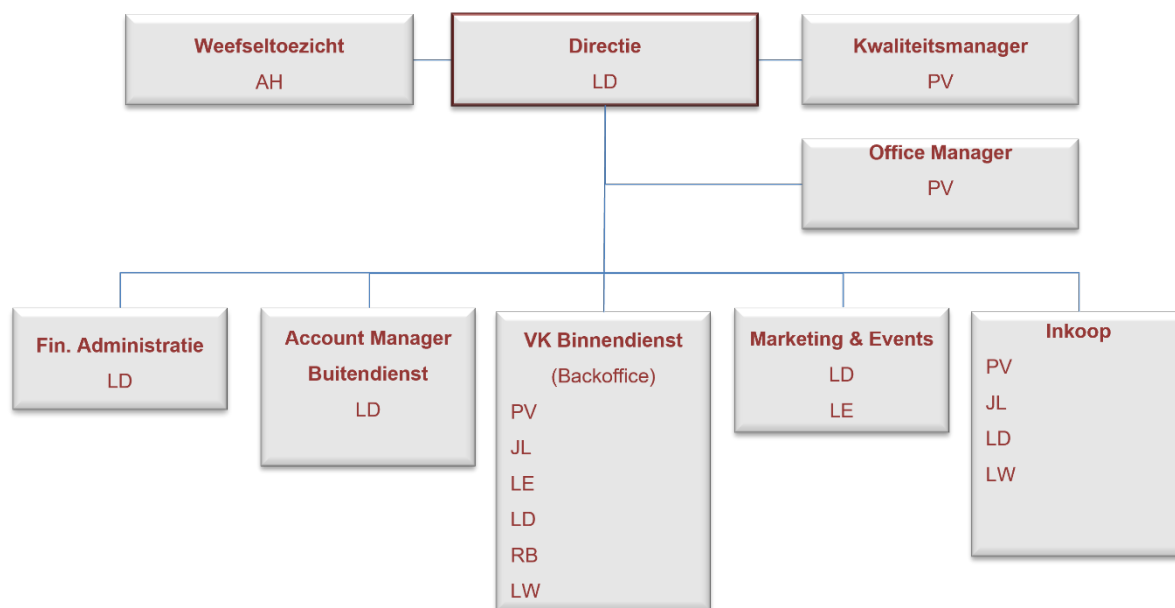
Weefseltoezicht
AH

Directie
LD

Kwaliteitsmanager
PV

Office Manager
PV

Fin. Administratie
LD

Account Manager Buitendienst
LD

VK Binnendienst
(Backoffice)
PV
JL
LE
LD
RB
LW

Marketing & Events
LD
LE

Inkoop
PV
JL
LD
LW